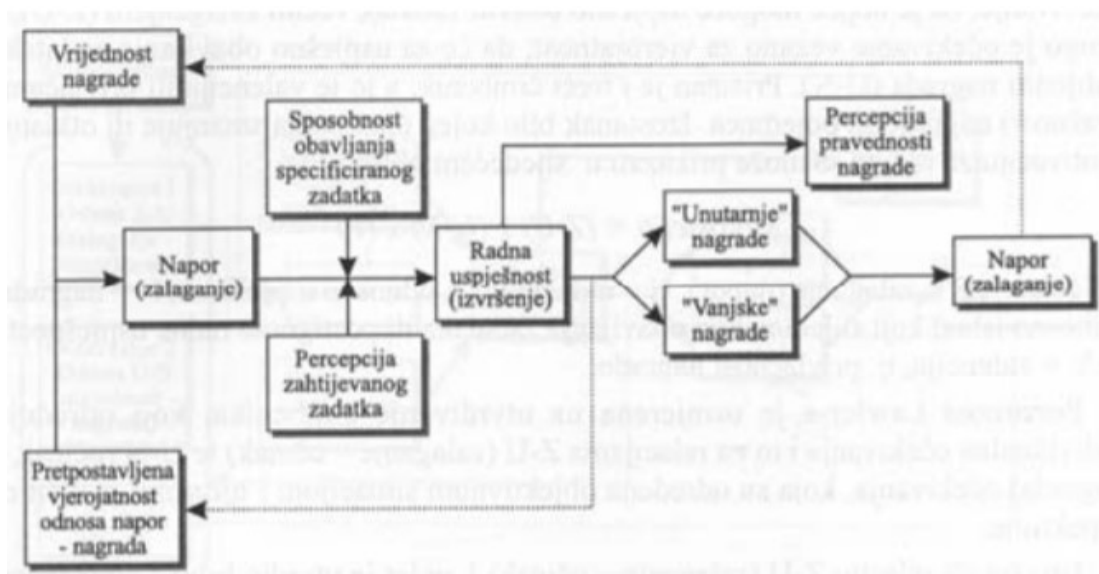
Vrijednost nagrade

Sposobnost obavljanja specificiranog zadatka

Percepcija pravednosti nagrade

Napor (zalaganje)

Radna uspješnost (izvršenje)

"Unutarnje" nagrade

"Vanjske" nagrade

Napor (zalaganje)

Percepcija zahtijevanog zadatka

Pretpostavljena vjerojatnost odnosa napor - nagrada